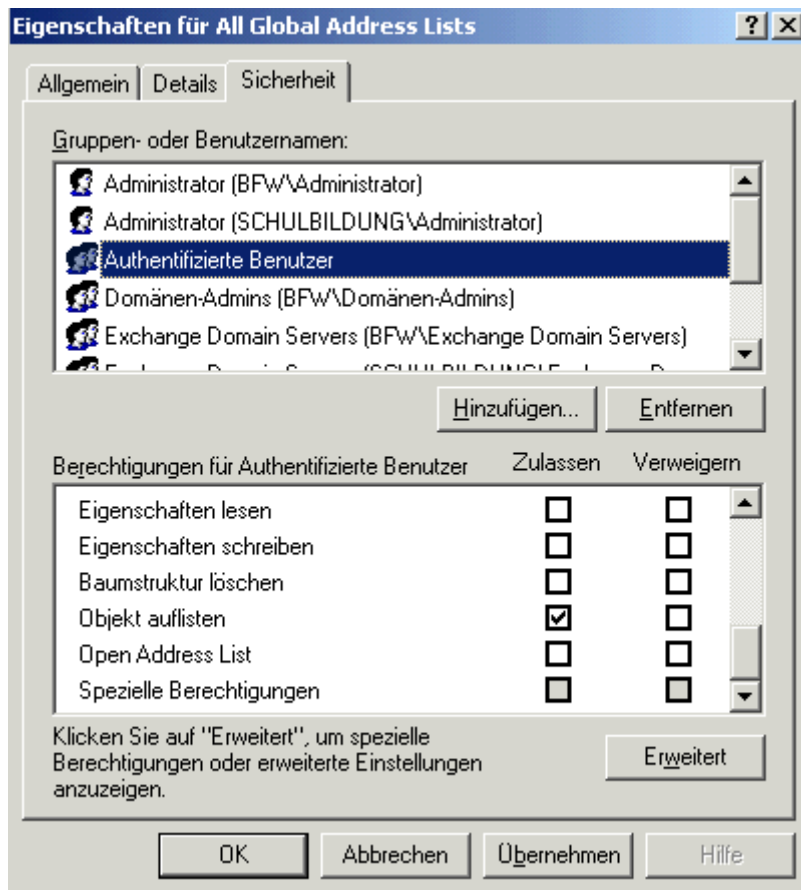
Eigenschaften für All Global Address Lists

?  X

Allgemein | Details | Sicherheit

Gruppen- oder Benutzernamen:

Administrator (BFW\Administrator)
Administrator (SCHULBILDUNG\Administrator)
Authentifizierte Benutzer
Domänen-Admins (BFW\Domänen-Admins)
Exchange Domain Servers (BFW\Exchange Domain Servers)
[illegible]

Hinzufügen... | Entfernen

| Berechtigungen für Authentifizierte Benutzer | Zulassen | Verweigern |
|---|---|---|
| Eigenschaften lesen | ☐ | ☐ |
| Eigenschaften schreiben | ☐ | ☐ |
| Baumstruktur löschen | ☐ | ☐ |
| Objekt auflisten | ☑ | ☐ |
| Open Address List | ☐ | ☐ |
| Spezielle Berechtigungen | ☐ | ☐ |

Klicken Sie auf "Erweitert", um spezielle Berechtigungen oder erweiterte Einstellungen anzuzeigen.

Erweitert

OK | Abbrechen | Übernehmen | Hilfe